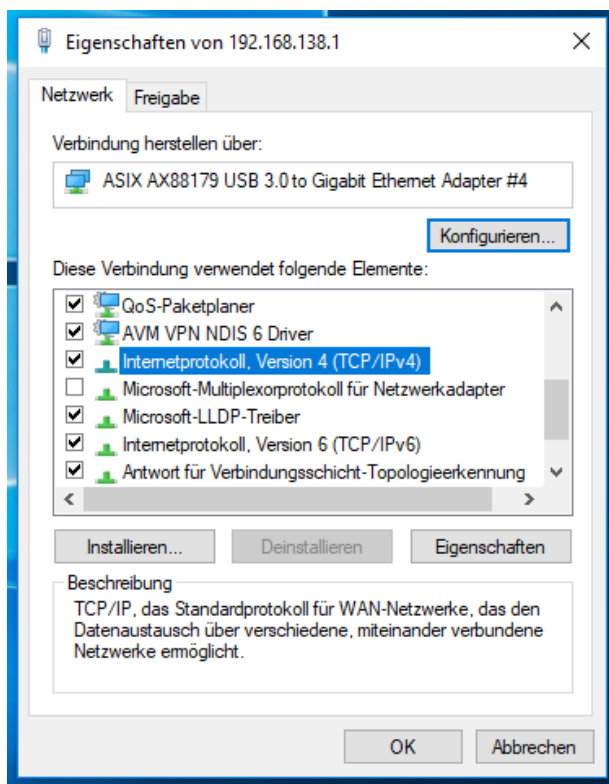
Eigenschaften von 192.168.138.1

Netzwerk Freigabe

Verbindung herstellen über:

ASIX AX88179 USB 3.0 to Gigabit Ethernet Adapter #4

Konfigurieren...

Diese Verbindung verwendet folgende Elemente:

QoS-Paketplaner
AVM VPN NDIS 6 Driver
Internetprotokoll, Version 4 (TCP/IPv4)
Microsoft-Multiplexorprotokoll für Netzwerkadapter
Microsoft-LLDP-Treiber
Internetprotokoll, Version 6 (TCP/IPv6)
Antwort für Verbindungsschicht-Topologieerkennung

Installieren... Deinstallieren Eigenschaften

Beschreibung
TCP/IP, das Standardprotokoll für WAN-Netzwerke, das den Datenaustausch über verschiedene, miteinander verbundene Netzwerke ermöglicht.

OK Abbrechen